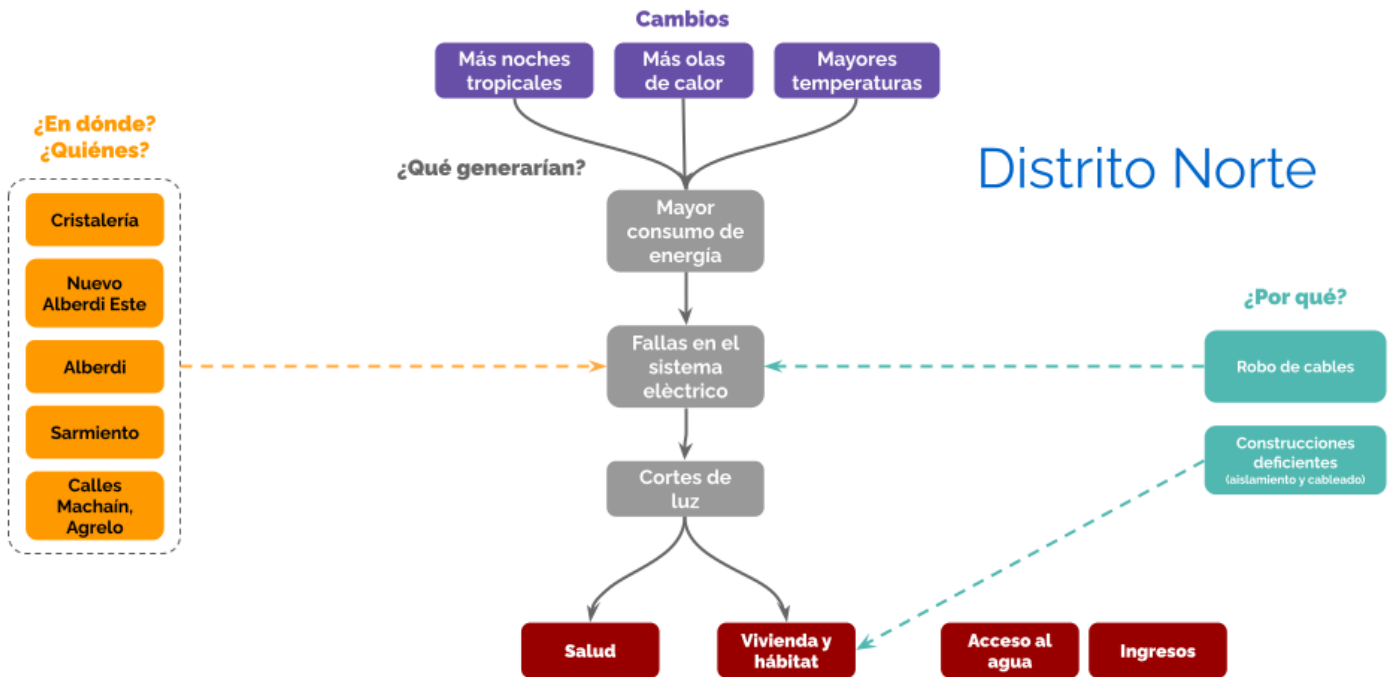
Cambios

Más noches tropicales

Más olas de calor

Mayores temperaturas

¿Qué generarían?

Distrito Norte

¿En dónde? ¿Quiénes?

Cristalería

Nuevo Alberdi Este

Alberdi

Sarmiento

Calles Machaín, Agrelo

Mayor consumo de energía

Fallas en el sistema elèctrico

Cortes de luz

¿Por qué?

Robo de cables

Construcciones deficientes (aislamiento y cableado)

Salud

Vivienda y hábitat

Acceso al agua

Ingresos